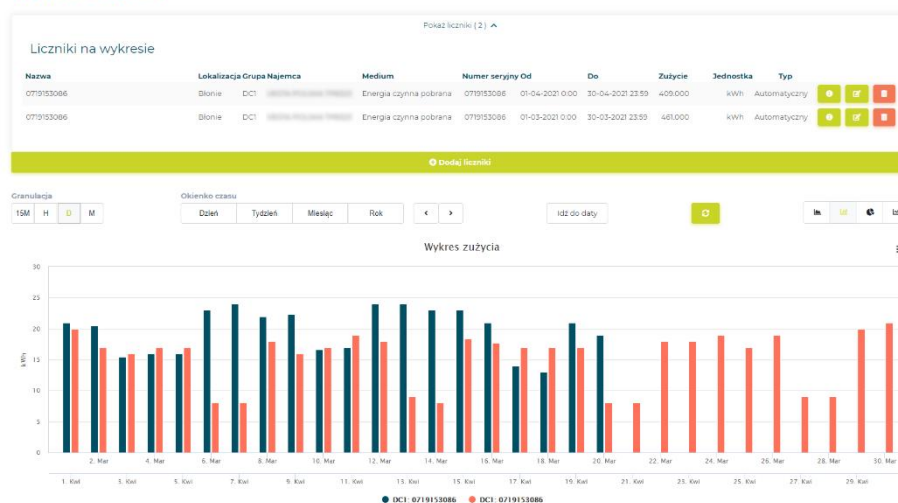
Pokaż liczniki (2)

Liczniki na wykresie

| Nazwa | Lokalizacja | Grupa | Najemca | Medium | Numer seryjny | Od | Do | Zużycie | Jednostka | Typ |
|---|---|---|---|---|---|---|---|---|---|---|
| 0719153086 | Błonie | DC1 | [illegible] | Energia czynna pobrana | 0719153086 | 01-04-2021 0:00 | 30-04-2021 23:59 | 409,000 | kWh | Automatyczny |
| 0719153086 | Błonie | DC1 | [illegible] | Energia czynna pobrana | 0719153086 | 01-03-2021 0:00 | 30-03-2021 23:59 | 461,000 | kWh | Automatyczny |

Dodaj liczniki

Granulacja
15M H D M

Okienko czasu
Dzień Tydzień Miesiąc Rok

Idź do daty

Wykres zużycia

30
25
20
15
10
5
0
kWh

1. Kwi 2. Mar 5. Kwi 4. Mar 5. Kwi 6. Mar 7. Kwi 8. Mar 9. Kwi 10. Mar 11. Kwi 12. Mar 13. Kwi 14. Mar 15. Kwi 16. Mar 17. Kwi 18. Mar 19. Kwi 20. Mar 21. Kwi 22. Mar 23. Kwi 24. Mar 25. Kwi 26. Mar 27. Kwi 28. Mar 29. Kwi 30. Mar

DC1: 0719153086 DC1: 0719153086